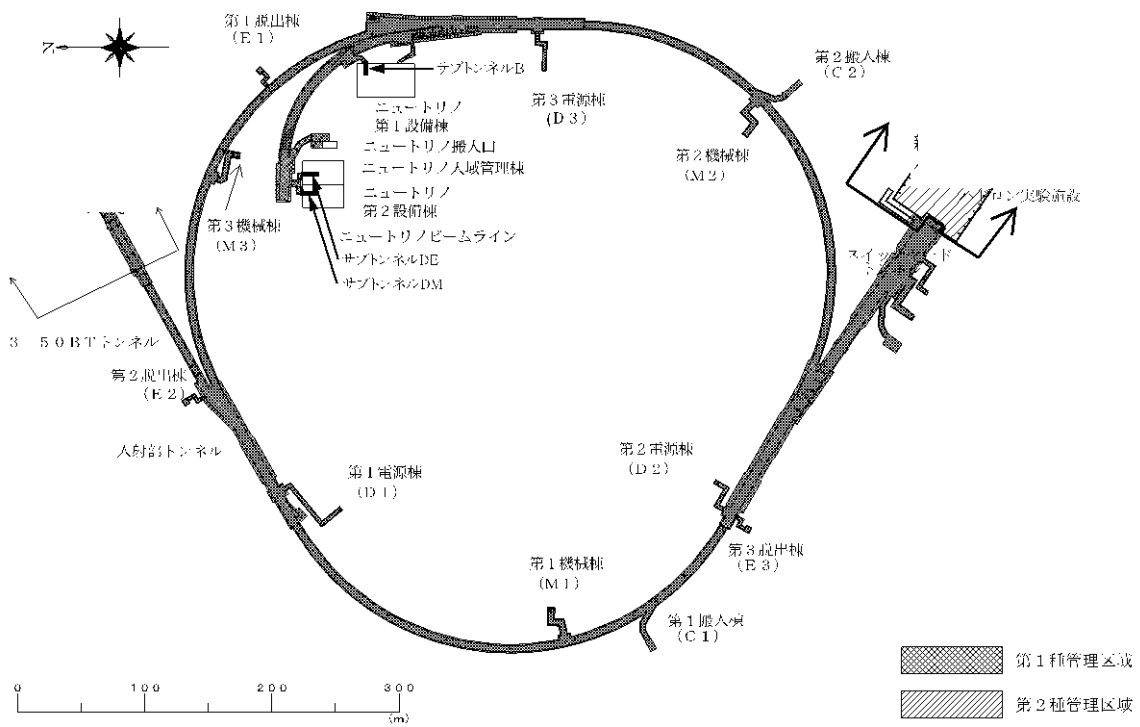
N

第１搬出棟
（Ｅ１）

サブトンネルＢ

第２搬入棟
（Ｃ２）

ニュートリノ
第１設備棟

第３電源棟
（Ｄ３）

ニュートリノ搬入口

ニュートリノ入域管理棟

第２機械棟
（Ｍ２）

ニュートリノ
第２設備棟

ハドロン実験施設

第３機械棟
（Ｍ３）

ニュートリノビームライン

サブトンネルDE

サブトンネルDM

スイッチ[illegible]

３ ５０ＢＴトンネル

第２搬出棟
（Ｅ２）

入射部トンネル

第２電源棟
（Ｄ２）

第１電源棟
（Ｄ１）

第３搬出棟
（Ｅ３）

第１機械棟
（Ｍ１）

第１搬入棟
（Ｃ１）

0　100　200　300
(m)

第１種管理区域

第２種管理区域